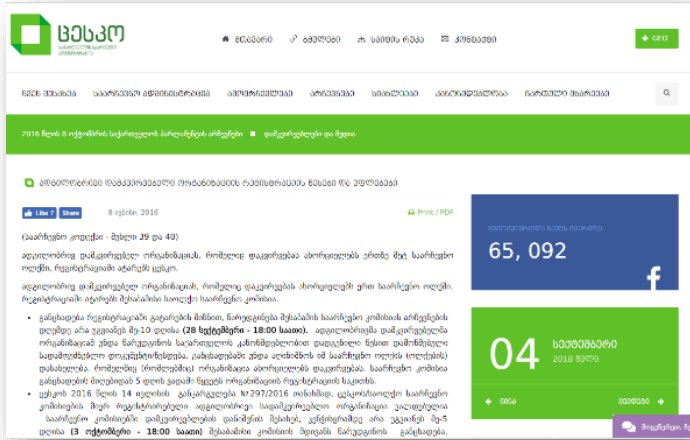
ცესკო

მთავარი | ბმულები | საიტის რუკა | კონტაქტი

GEO

ჩვენ შესახებ | საარჩევნო ადმინისტრაცია | კანონმდებლობა | არჩევნები | სიახლეები | კანდიდატებისთვის | ხშირად დასმული კითხვები

2016 წლის 8 ოქტომბრის საქართველოს პარლამენტის არჩევნები ■ დამკვირვებლები და მედია

ადგილობრივი დამკვირვებელი ორგანიზაციის რეგისტრაციის წესები და ვადები

Like 7 | Share | 8 ივნისი, 2016 | Print / PDF

(საარჩევნო კოდექსი - მუხლი 39 და 40)

ადგილობრივ დამკვირვებელ ორგანიზაციას, რომელიც დაკვირვებას ახორციელებს ერთზე მეტ საარჩევნო ოლქში, რეგისტრაციაში ატარებს ცესკო.

ადგილობრივ დამკვირვებელ ორგანიზაციას, რომელიც დაკვირვებას ახორციელებს ერთ საარჩევნო ოლქში, რეგისტრაციაში ატარებს შესაბამისი საოლქო საარჩევნო კომისია.

• განცხადება რეგისტრაციაში გატარების მიზნით, წარედგინება შესაბამის საარჩევნო კომისიას არჩევნების დღემდე არა უგვიანეს მე-10 დღისა (28 სექტემბერი - 18:00 საათი). ადგილობრივმა დამკვირვებელმა ორგანიზაციამ უნდა წარადგინოს საქართველოს კანონმდებლობით დადგენილი წესით დამოწმებული საფუძველი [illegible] (ოლქების) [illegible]. საარჩევნო კომისია განცხადების მიღებიდან 5 დღის ვადაში წყვეტს ორგანიზაციის რეგისტრაციის საკითხს.

• ცესკოს 2016 წლის 14 ივნისის განკარგულება №297/2016 თანახმად, ცესკოსა/საოლქო საარჩევნო კომისიების მიერ რეგისტრირებული ადგილობრივი სადამკვირვებლო ორგანიზაცია კალენდარული საარჩევნო კომისიაში დამკვირვებლის დასარეგისტრირებლად, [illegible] არა უგვიანეს მე-5 დღისა (3 ოქტომბერი - 18:00 საათი) შესაბამისი კომისიის მდივანს წარუდგინოს განცხადება,

დარეგისტრირებული ამომრჩევლები

65, 092

04

სექტემბერი

2018 წელი

ძველი

მომდევნო

მოგვწერეთ, ჩვენ